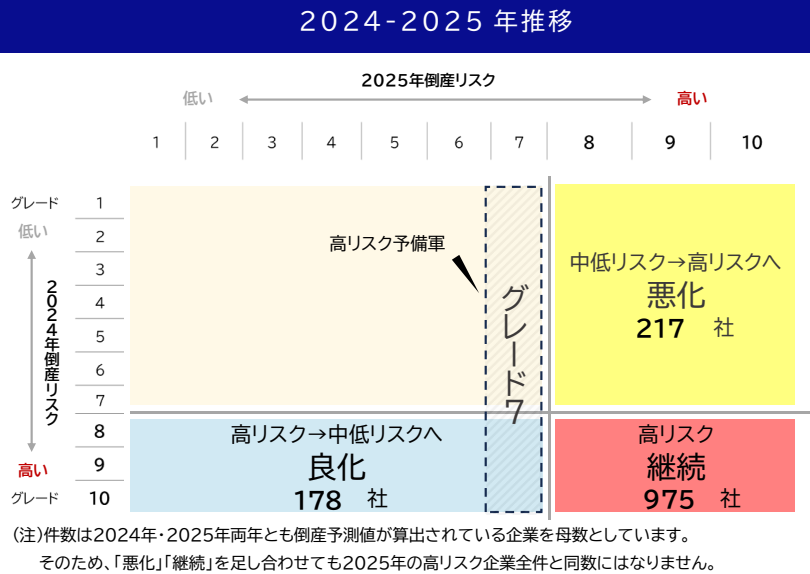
2024-2025 年推移

2025年倒産リスク

低い 高い

1 2 3 4 5 6 7 8 9 10

グレード 低い 2024年倒産リスク 高い グレード

1
2
3
4
5
6
7
8
9
10

高リスク予備軍

グレード7

中低リスク→高リスクへ
悪化
217 社

高リスク→中低リスクへ
良化
178 社

高リスク
継続
975 社

(注)件数は2024年・2025年両年とも倒産予測値が算出されている企業を母数としています。
そのため、「悪化」「継続」を足し合わせても2025年の高リスク企業全件と同数にはなりません。